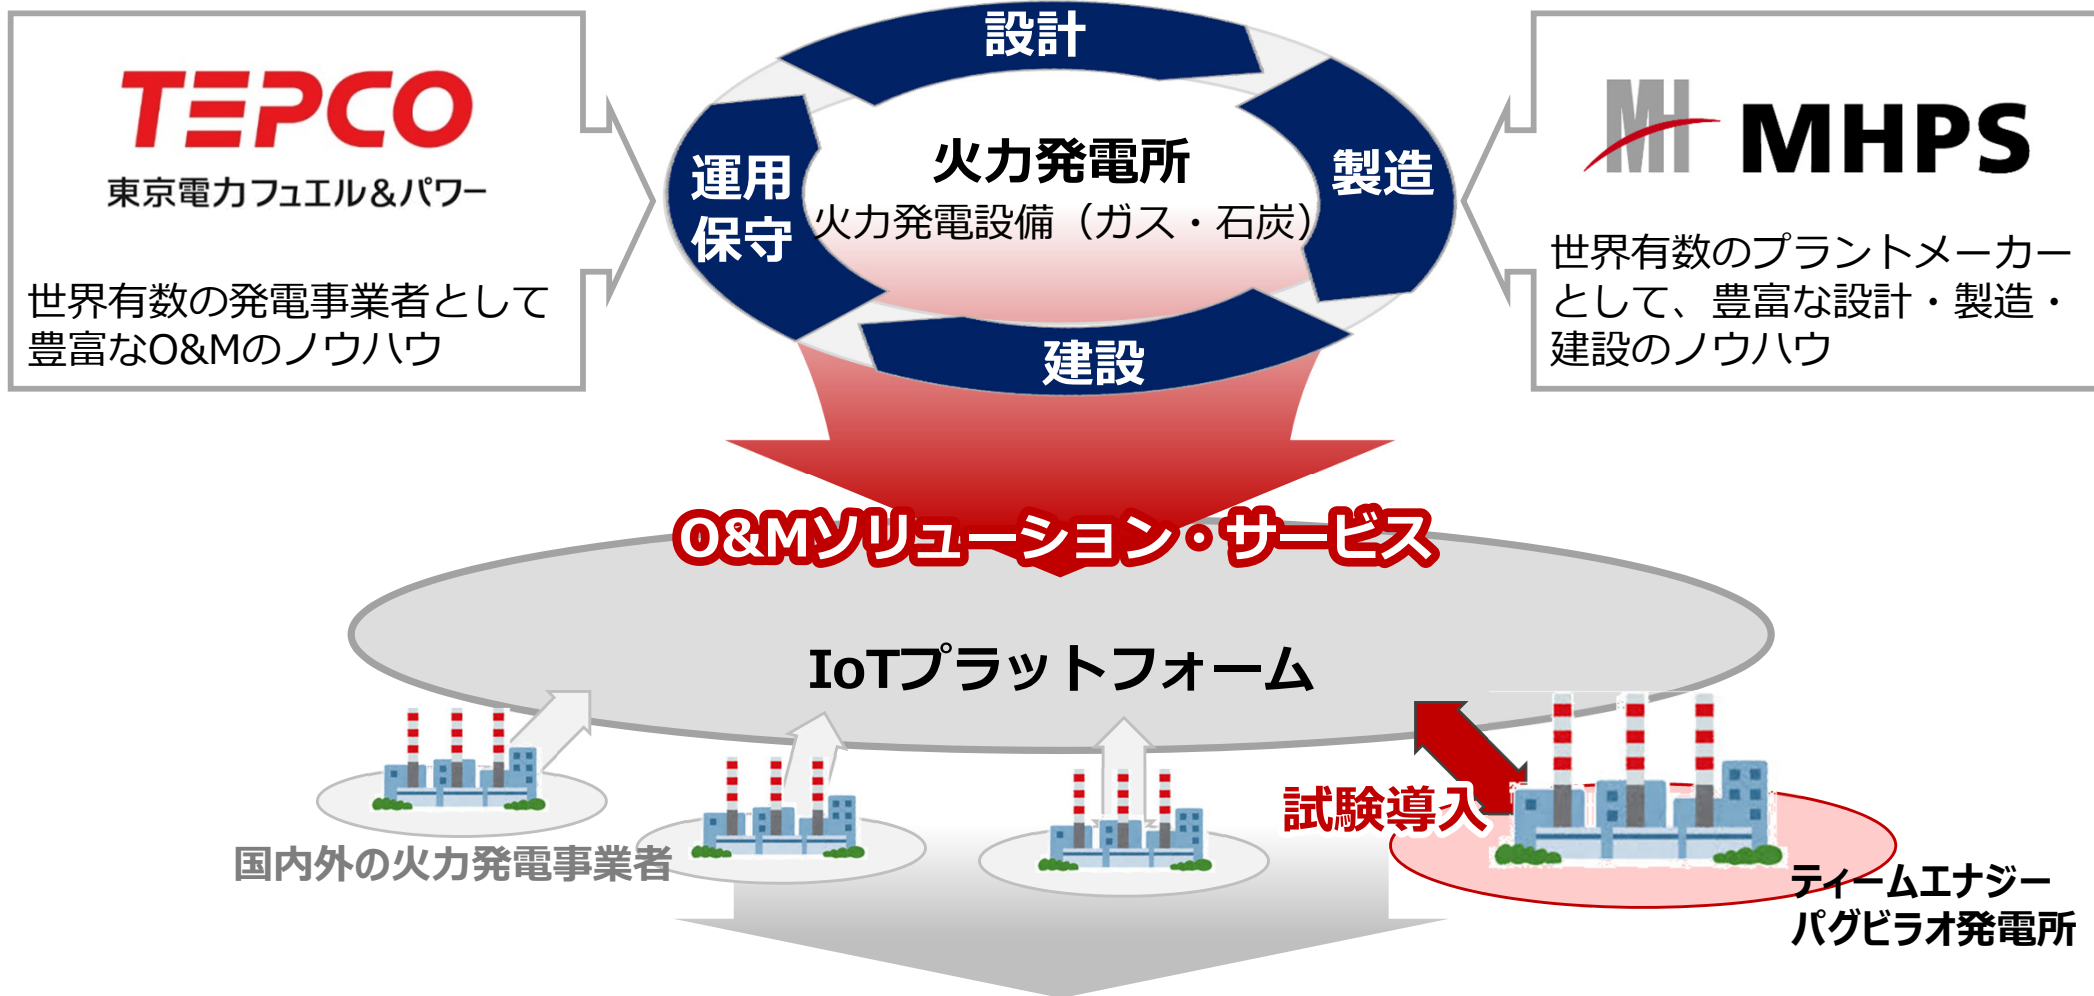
TEPCO
東京電力フュエル&パワー

世界有数の発電事業者として豊富なO&Mのノウハウ

設計

運用保守

火力発電所
火力発電設備（ガス・石炭）

製造

建設

MHPS

世界有数のプラントメーカーとして、豊富な設計・製造・建設のノウハウ

O&Mソリューション・サービス

IoTプラットフォーム

試験導入

国内外の火力発電事業者

ティームエナジー
パグビラオ発電所